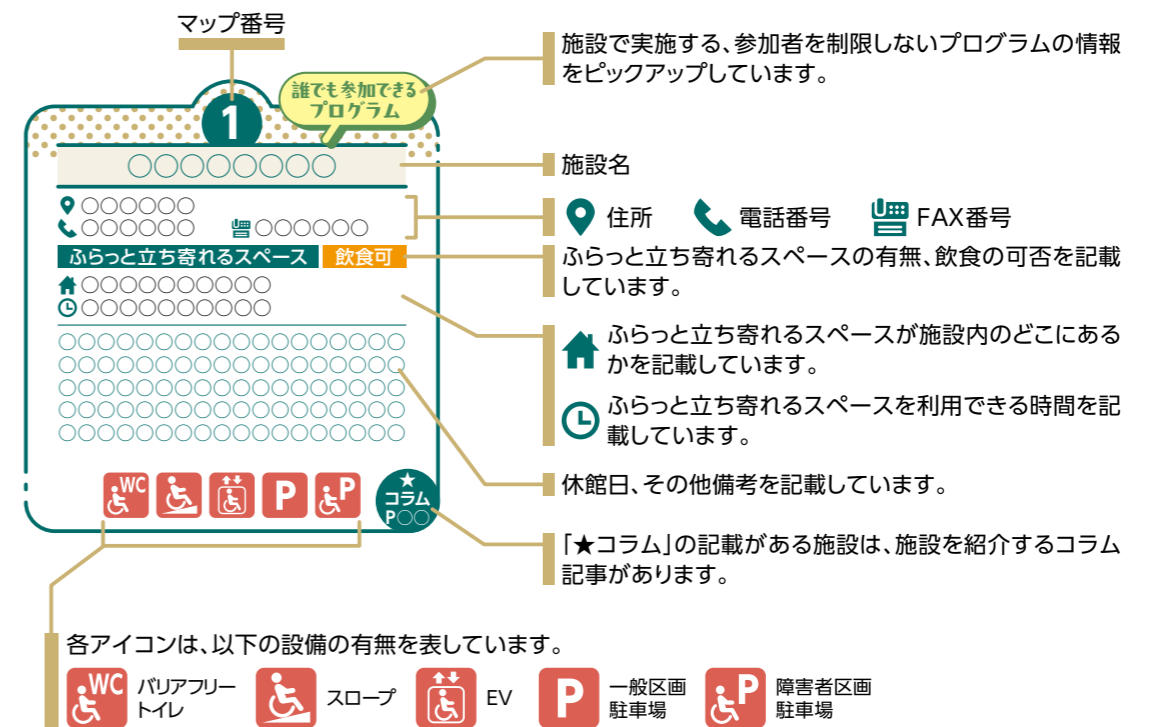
マップ番号

1

誰でも参加できるプログラム

〇〇〇〇〇〇〇〇

〇〇〇〇〇〇
〇〇〇〇〇〇 〇〇〇〇〇〇

ふらっと立ち寄れるスペース 飲食可

〇〇〇〇〇〇〇〇〇〇
〇〇〇〇〇〇〇〇〇〇

〇〇〇〇〇〇〇〇〇〇〇〇〇〇〇〇〇〇〇〇〇〇〇〇〇〇〇〇〇〇〇〇〇〇〇〇〇〇〇〇〇〇〇〇〇〇〇〇〇〇〇〇〇〇〇〇〇〇〇〇〇〇〇〇〇〇〇〇〇〇〇〇〇〇〇〇〇〇〇〇〇〇〇〇〇〇〇

WC P P

★ コラム P〇〇

施設で実施する、参加者を制限しないプログラムの情報をピックアップしています。

施設名

住所 電話番号 FAX番号

ふらっと立ち寄れるスペースの有無、飲食の可否を記載しています。

ふらっと立ち寄れるスペースが施設内のどこにあるかを記載しています。

ふらっと立ち寄れるスペースを利用できる時間を記載しています。

休館日、その他備考を記載しています。

「★コラム」の記載がある施設は、施設を紹介するコラム記事があります。

各アイコンは、以下の設備の有無を表しています。

WC バリアフリートイレ
スロープ
EV
P 一般区画駐車場
P 障害者区画駐車場